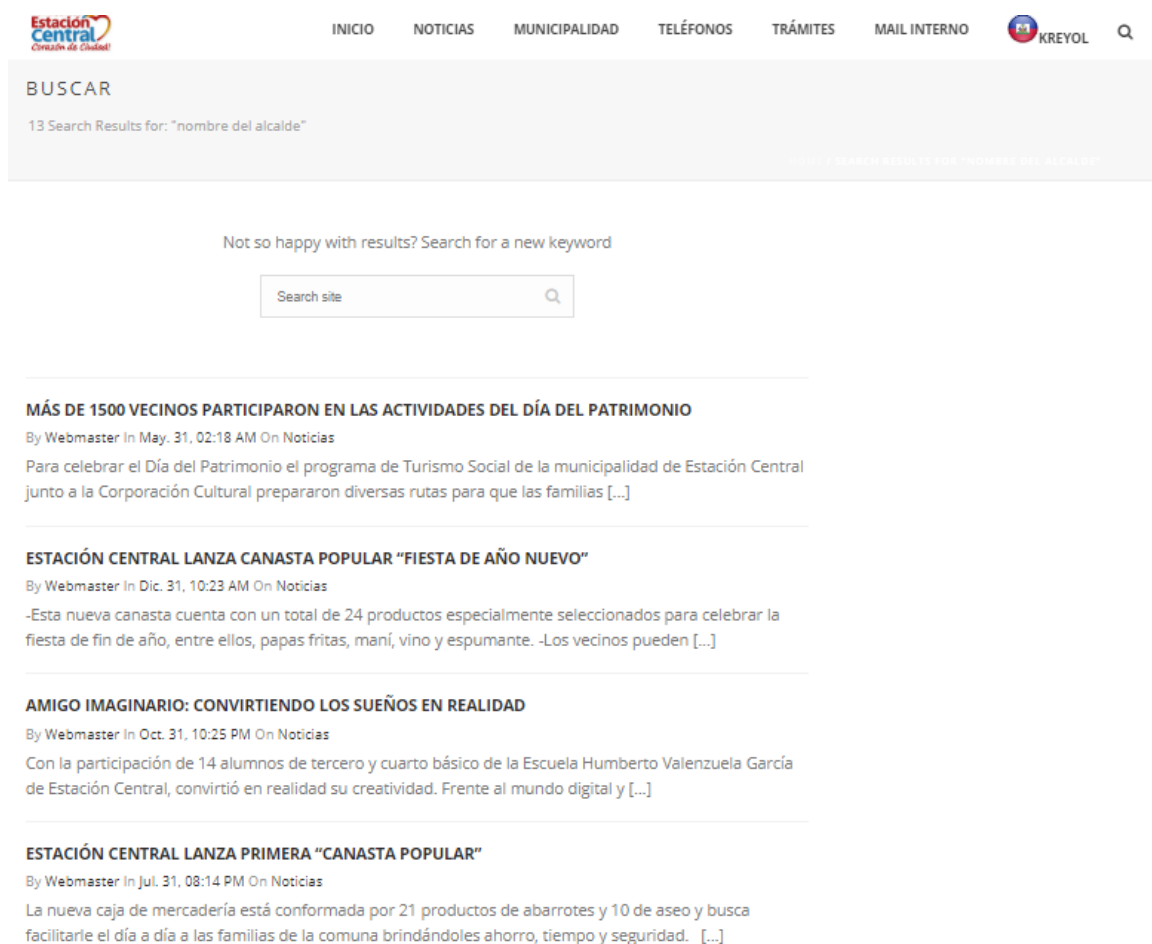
Estación Central
Corazón de Ciudad

INICIO NOTICIAS MUNICIPALIDAD TELÉFONOS TRÁMITES MAIL INTERNO KREYOL

BUSCAR

13 Search Results for: "nombre del alcalde"

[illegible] / SEARCH RESULTS FOR "NOMBRE DEL ALCALDE"

Not so happy with results? Search for a new keyword

Search site

MÁS DE 1500 VECINOS PARTICIPARON EN LAS ACTIVIDADES DEL DÍA DEL PATRIMONIO

By Webmaster In May. 31, 02:18 AM On Noticias

Para celebrar el Día del Patrimonio el programa de Turismo Social de la municipalidad de Estación Central junto a la Corporación Cultural prepararon diversas rutas para que las familias [...]

ESTACIÓN CENTRAL LANZA CANASTA POPULAR "FIESTA DE AÑO NUEVO"

By Webmaster In Dic. 31, 10:23 AM On Noticias

-Esta nueva canasta cuenta con un total de 24 productos especialmente seleccionados para celebrar la fiesta de fin de año, entre ellos, papas fritas, maní, vino y espumante. -Los vecinos pueden [...]

AMIGO IMAGINARIO: CONVIRTIENDO LOS SUEÑOS EN REALIDAD

By Webmaster In Oct. 31, 10:25 PM On Noticias

Con la participación de 14 alumnos de tercero y cuarto básico de la Escuela Humberto Valenzuela García de Estación Central, convirtió en realidad su creatividad. Frente al mundo digital y [...]

ESTACIÓN CENTRAL LANZA PRIMERA "CANASTA POPULAR"

By Webmaster In Jul. 31, 08:14 PM On Noticias

La nueva caja de mercadería está conformada por 21 productos de abarrotes y 10 de aseo y busca facilitarle el día a día a las familias de la comuna brindándoles ahorro, tiempo y seguridad. [...]